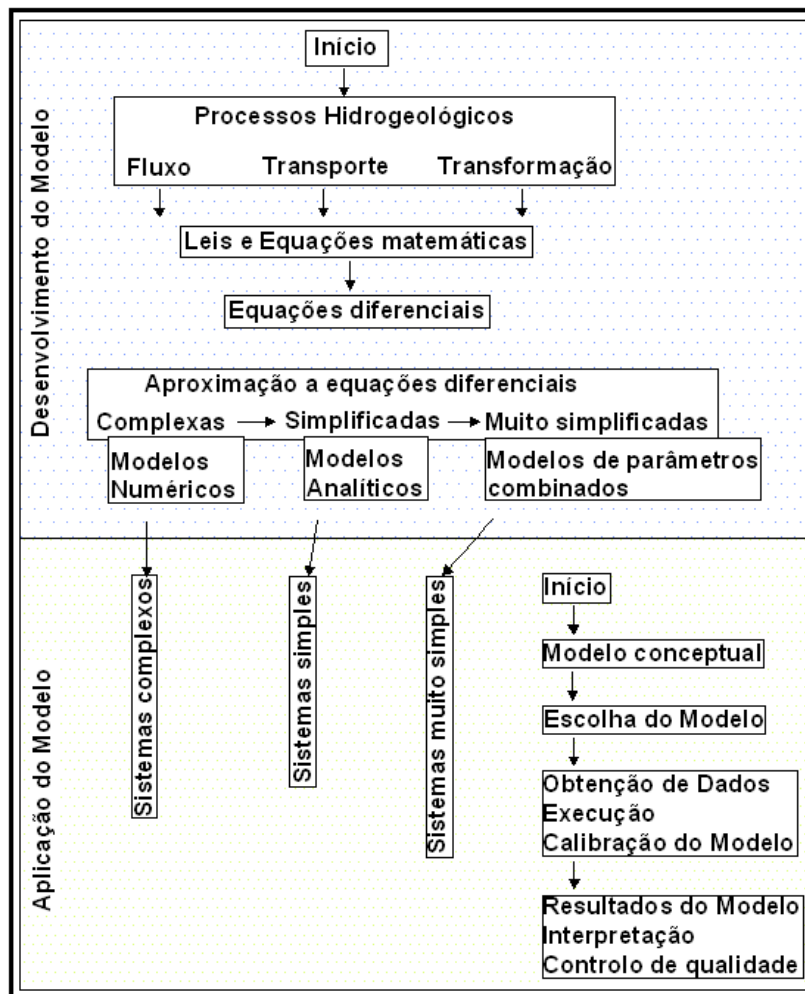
Desenvolvimento do Modelo

Início

Processos Hidrogeológicos

Fluxo

Transporte

Transformação

Leis e Equações matemáticas

Equações diferenciais

Aproximação a equações diferenciais

Complexas

Simplificadas

Muito simplificadas

Modelos Numéricos

Modelos Analíticos

Modelos de parâmetros combinados

Aplicação do Modelo

Sistemas complexos

Sistemas simples

Sistemas muito simples

Início

Modelo conceptual

Escolha do Modelo

Obtenção de Dados
Execução
Calibração do Modelo

Resultados do Modelo
Interpretação
Controlo de qualidade